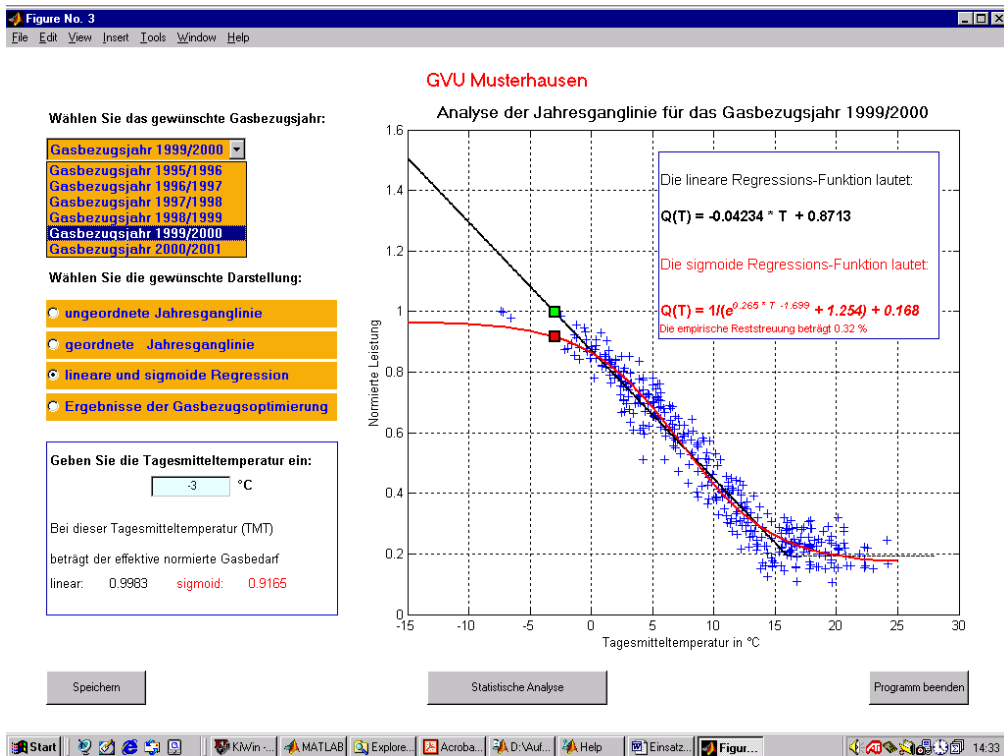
Figure No. 3

File Edit View Insert Tools Window Help

GVU Musterhausen

Wählen Sie das gewünschte Gasbezugsjahr:

Gasbezugsjahr 1999/2000
Gasbezugsjahr 1995/1996
Gasbezugsjahr 1996/1997
Gasbezugsjahr 1997/1998
Gasbezugsjahr 1998/1999
Gasbezugsjahr 1999/2000
Gasbezugsjahr 2000/2001

Wählen Sie die gewünschte Darstellung:

ungeordnete Jahresganglinie
geordnete Jahresganglinie
lineare und sigmoide Regression
Ergebnisse der Gasbezugsoptimierung

Geben Sie die Tagesmitteltemperatur ein:

-3 °C

Bei dieser Tagesmitteltemperatur (TMT)

beträgt der effektive normierte Gasbedarf

linear: 0.9983 sigmoid: 0.9165

Analyse der Jahresganglinie für das Gasbezugsjahr 1999/2000

Die lineare Regressions-Funktion lautet:

Q(T) = -0.04234 * T + 0.8713

Die sigmoide Regressions-Funktion lautet:

$Q(T) = 1/(e^{0.265 * T - 1.699} + 1.254) + 0.168$

Die empirische Reststreuung beträgt 0.32 %

Normierte Leistung

1.6
1.4
1.2
1
0.8
0.6
0.4
0.2
0

-15 -10 -5 0 5 10 15 20 25 30

Tagesmitteltemperatur in °C

Speichern

Statistische Analyse

Programm beenden

Start KiWin -... MATLAB Explore... Acroba... D:\Auf... Help Einsatz... Figur... 14:33